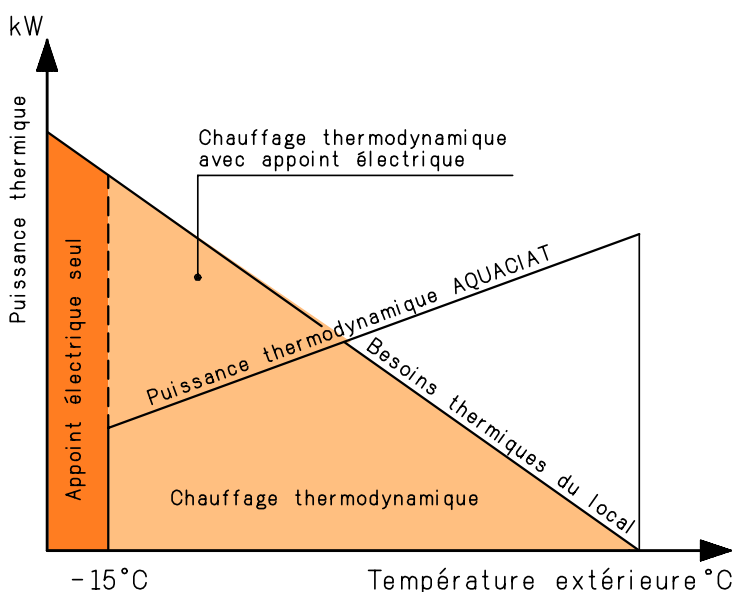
kW

Puissance thermique

Chauffage thermodynamique avec appoint électrique

Puissance thermodynamique AQUACIAT

Besoins thermiques du local

Appoint électrique seul

Chauffage thermodynamique

-15°C

Température extérieure °C